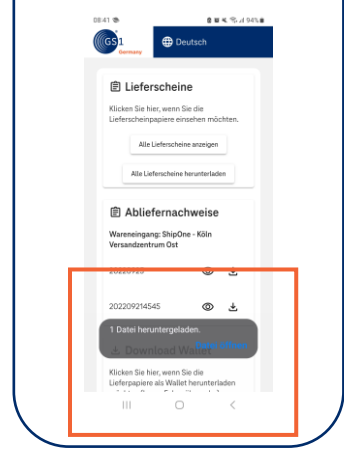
08:41

94%

GS1 Germany

Deutsch

Lieferscheine

Klicken Sie hier, wenn Sie die Lieferscheinpapiere einsehen möchten.

Alle Lieferscheine anzeigen

Alle Lieferscheine herunterladen

Abliefernachweise

Wareneingang: ShipOne - Köln Versandzentrum Ost

20220925

202209214545

1 Datei heruntergeladen.

Datei öffnen

Download Wallet

Klicken Sie hier, wenn Sie die Lieferpapiere als Wallet herunterladen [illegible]